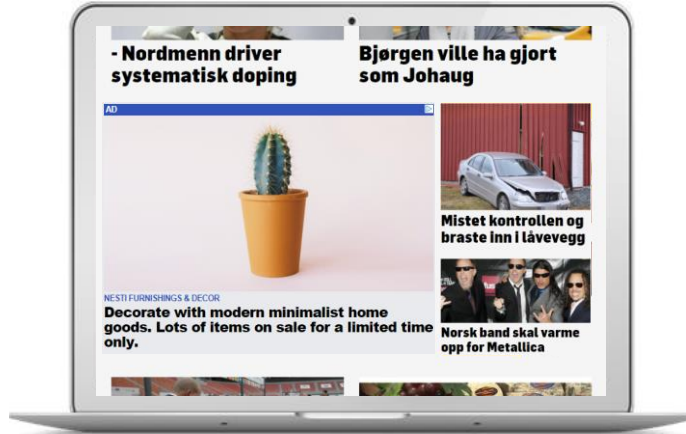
- Nordmenn driver systematisk doping

Bjørgen ville ha gjort som Johaug

AD

NESTI FURNISHINGS & DECOR

Decorate with modern minimalist home goods. Lots of items on sale for a limited time only.

Mistet kontrollen og braste inn i låvevegg

Norsk band skal varme opp for Metallica